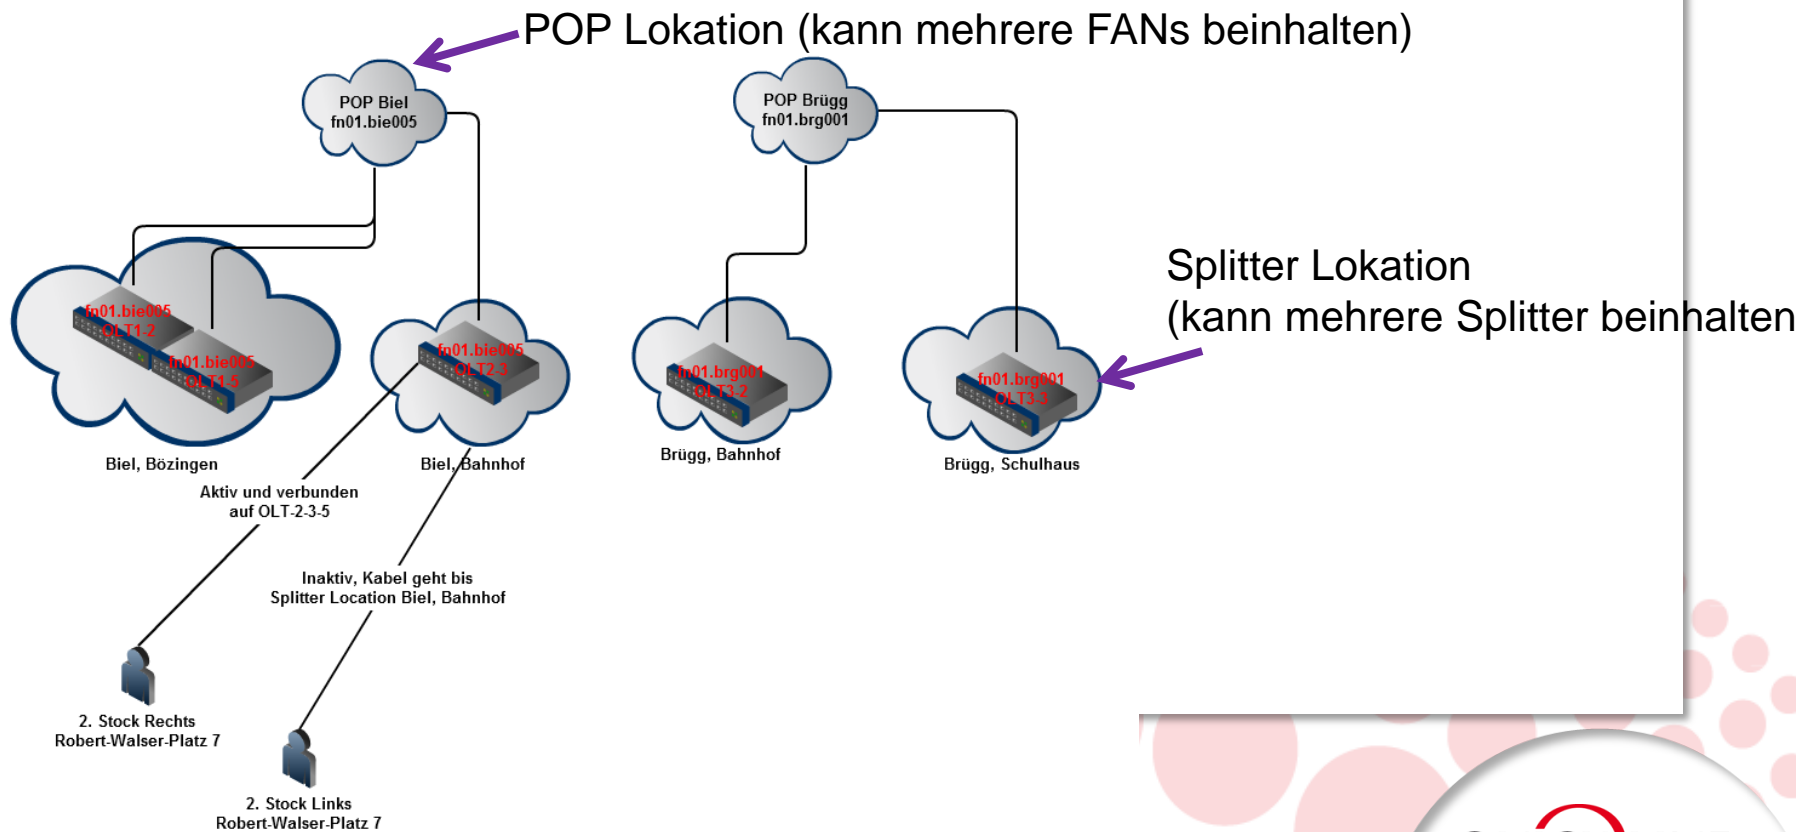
POP Lokation (kann mehrere FANs beinhalten)

POP Biel
fn01.bie005

POP Brügg
fn01.brg001

Splitter Lokation
(kann mehrere Splitter beinhalten

fn01.bie005
OLT1-2

fn01.bie005
OLT1-5

fn01.bie005
OLT2-3

fn01.brg001
OLT3-2

fn01.brg001
OLT3-3

Biel, Bözingen

Biel, Bahnhof

Brügg, Bahnhof

Brügg, Schulhaus

Aktiv und verbunden
auf OLT-2-3-5

Inaktiv, Kabel geht bis
Splitter Location Biel, Bahnhof

2. Stock Rechts
Robert-Walser-Platz 7

2. Stock Links
Robert-Walser-Platz 7